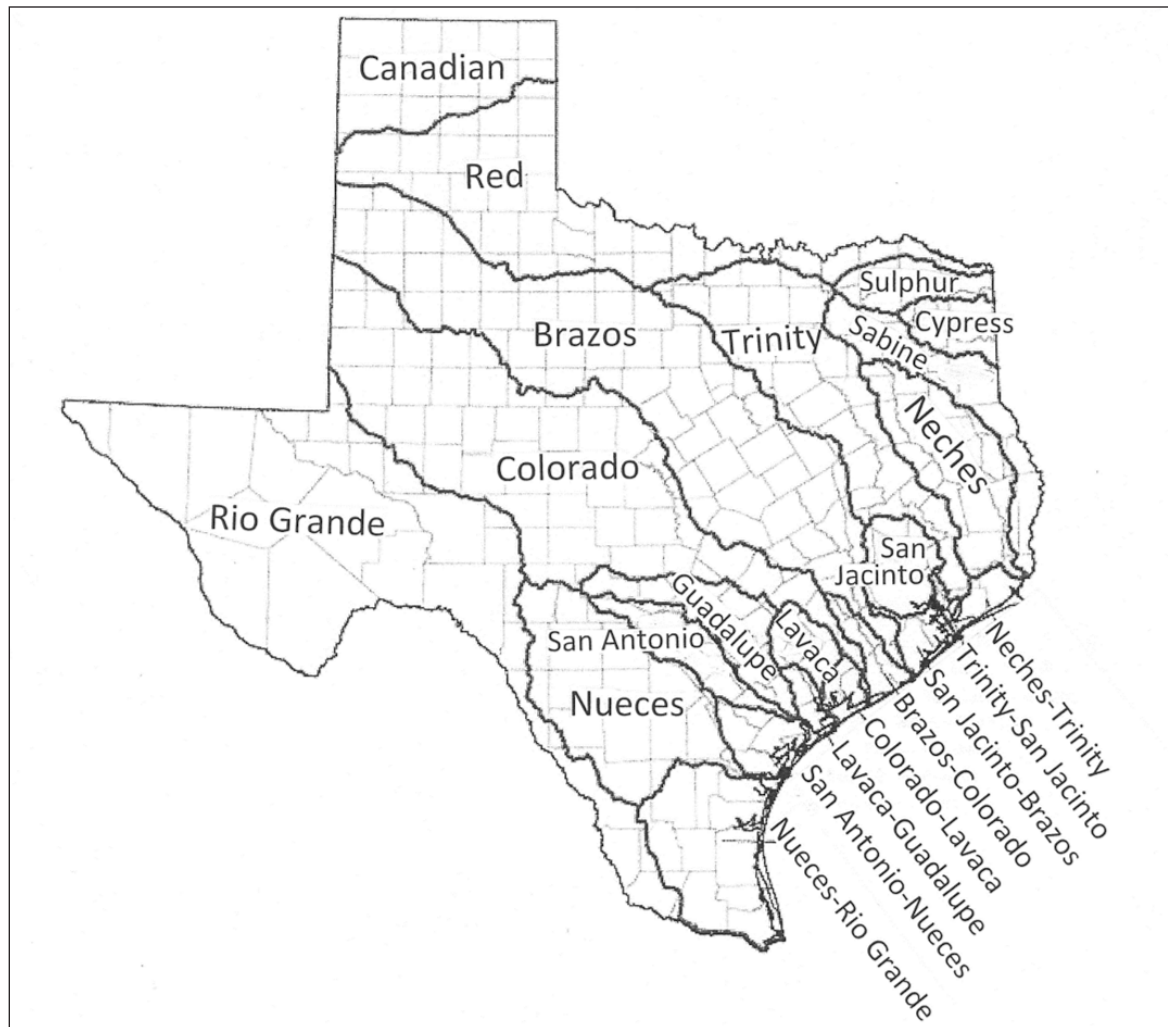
Canadian
Red
Sulphur
Cypress
Sabine
Trinity
Brazos
Neches
Colorado
Rio Grande
San Jacinto
Guadalupe
Lavaca
San Antonio
Nueces
Neches-Trinity
Trinity-San Jacinto
San Jacinto-Brazos
Brazos-Colorado
Colorado-Lavaca
Lavaca-Guadalupe
San Antonio-Nueces
Nueces-Rio Grande